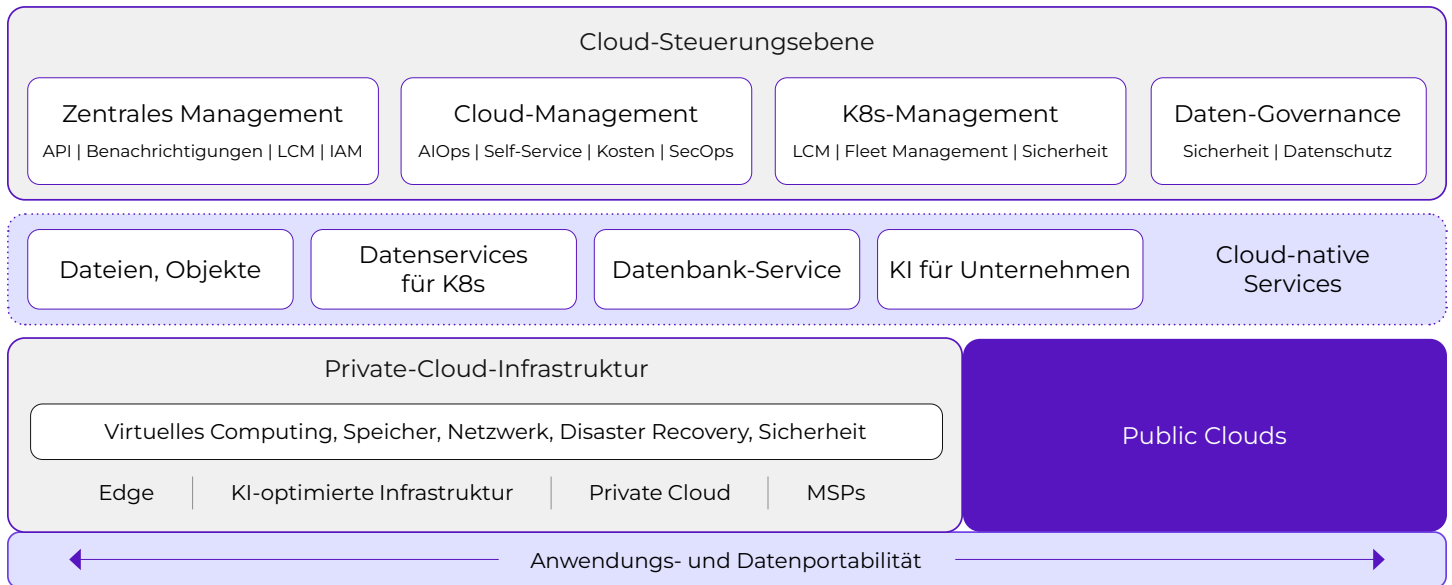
Cloud-Steuerungsebene

Zentrales Management
API | Benachrichtigungen | LCM | IAM

Cloud-Management
AIOps | Self-Service | Kosten | SecOps

K8s-Management
LCM | Fleet Management | Sicherheit

Daten-Governance
Sicherheit | Datenschutz

Dateien, Objekte

Datenservices für K8s

Datenbank-Service

KI für Unternehmen

Cloud-native Services

Private-Cloud-Infrastruktur

Virtuelles Computing, Speicher, Netzwerk, Disaster Recovery, Sicherheit

Edge | KI-optimierte Infrastruktur | Private Cloud | MSPs

Public Clouds

Anwendungs- und Datenportabilität